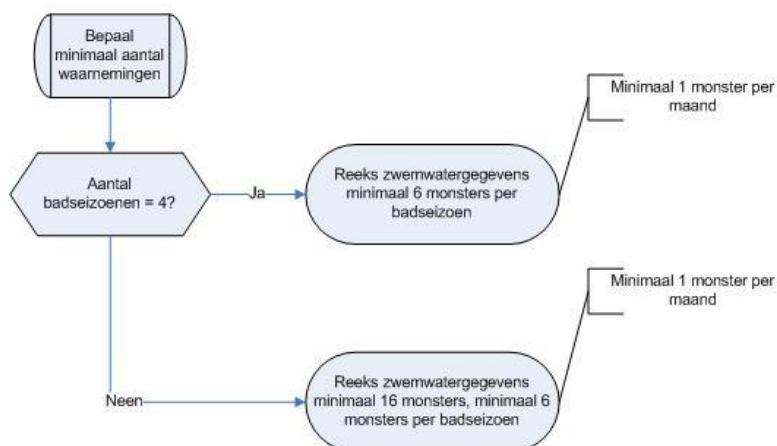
Bepaal minimaal aantal waarnemingen

Aantal badseizoenen = 4?

Ja

Reeks zwemwatergegevens minimaal 6 monsters per badseizoen

Minimaal 1 monster per maand

Neen

Reeks zwemwatergegevens minimaal 16 monsters, minimaal 6 monsters per badseizoen

Minimaal 1 monster per maand